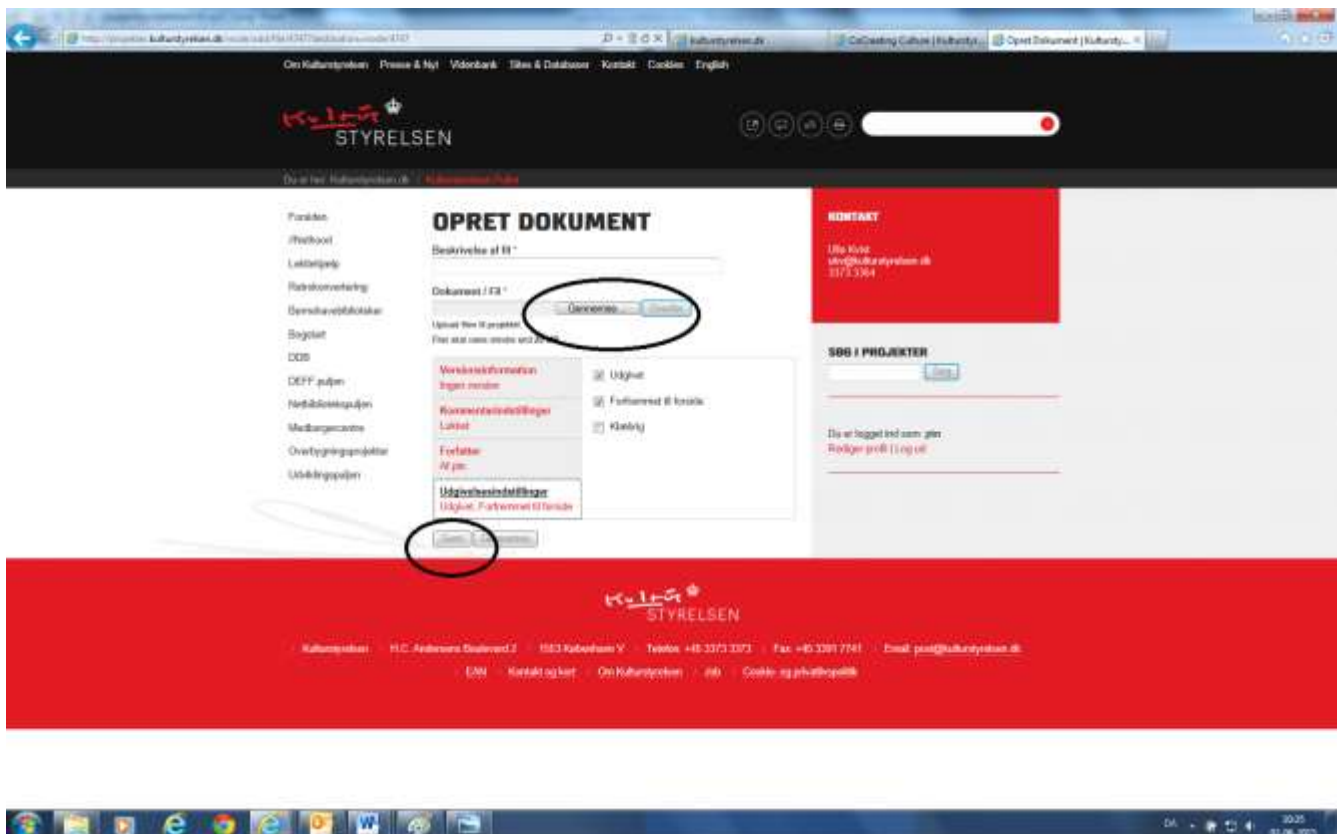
http://projekter.kulturstyrelsen.dk/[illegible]

kulturstyrelsen.dk

CoCreating Culture | Kulturstyr...

Opret Dokument | Kulturstyr...

Om Kulturstyrelsen Presse & Nyt Videnbank Sites & Databaser Kontakt Cookies English

Kultur STYRELSEN

Du er her: Kulturstyrelsen.dk / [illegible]

Forsiden
Afsluttede
Lektørløsning
Retrokonvertering
Børnebiblioteker
Bogstart
DDB
DEFF-puljen
Netbibliotekspuljen
Medborgercentre
Overbygningsprojekter
Udviklingspuljen

OPRET DOKUMENT

Beskrivelse af fil *

Dokument / Fil *

Gennemse... Overfør

Upload filen til projektet.
Filer skal være mindre end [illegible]

Versionsinformation
Ingen revision

Kommentarindstillinger
Lukket

Forfatter
Af pim

Udgivelsesindstillinger
Udgivet, Forfremmet til forside

Udgivet

Forfremmet til forside

Klæbrig

Gem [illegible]

KONTAKT

Ulla Kvist
ulkv@kulturstyrelsen.dk
3373 3364

SØG I PROJEKTER

Søg

Du er logget ind som: pim
Rediger profil | Log ud

Kultur STYRELSEN

Kulturstyrelsen · H.C. Andersens Boulevard 2 · 1553 København V · Telefon +45 3373 3373 · Fax +45 3391 7741 · Email: post@kulturstyrelsen.dk

EAN · Kontakt og kort · Om Kulturstyrelsen · Job · Cookie- og privatlivspolitik

DA 10:25